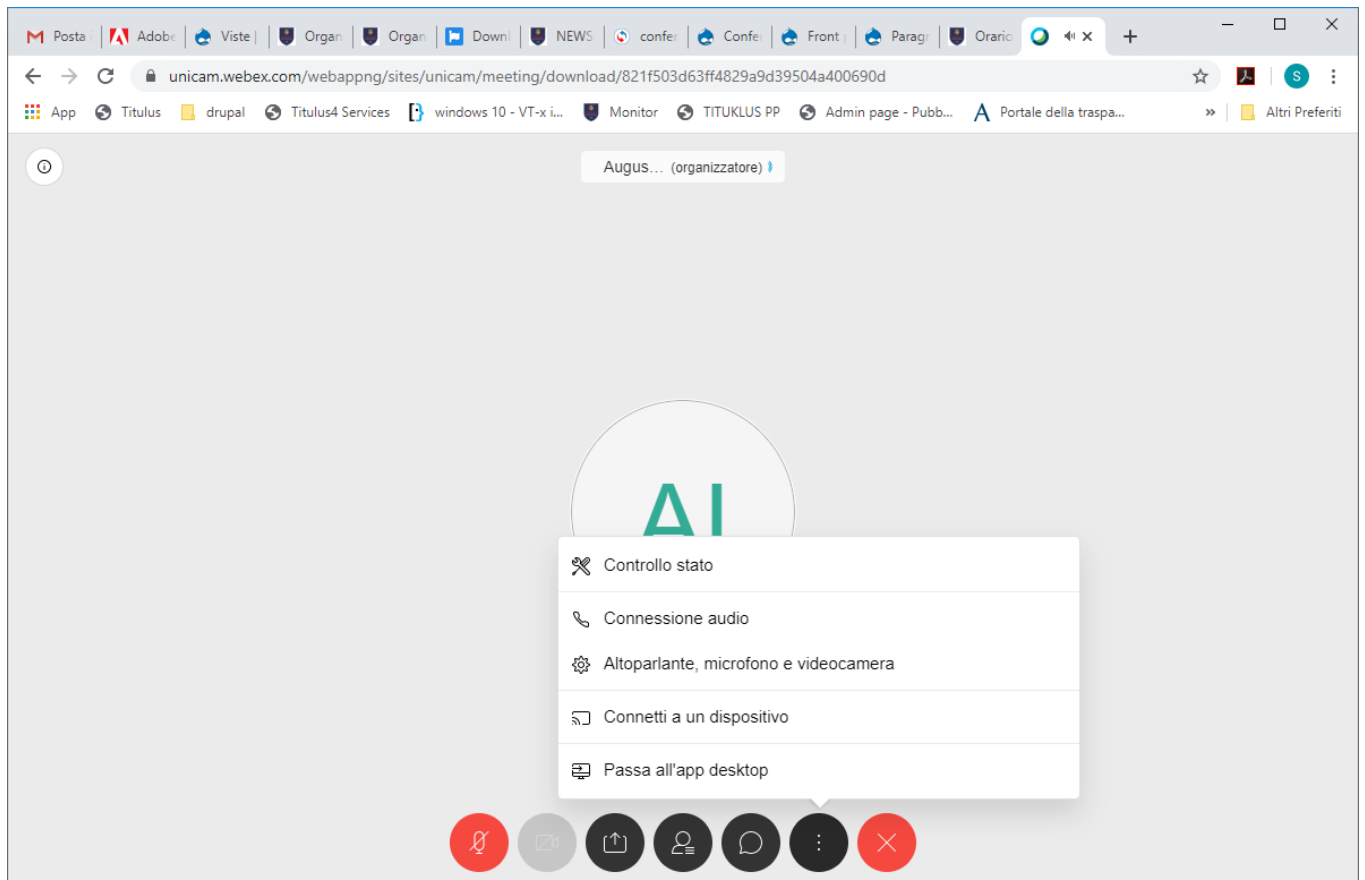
Posta | Adobe | Viste | Organ | Organ | Downl | NEWS | confer | Confe | Front | Parag | Orario

unicam.webex.com/webappng/sites/unicam/meeting/download/821f503d63ff4829a9d39504a400690d

App | Titulus | drupal | Titulus4 Services | windows 10 - VT-x i... | Monitor | TITUKLUS PP | Admin page - Pubb... | Portale della traspa... | » | Altri Preferiti

Augus... (organizzatore)

AI

Controllo stato

Connessione audio

Altoparlante, microfono e videocamera

Connetti a un dispositivo

Passa all'app desktop